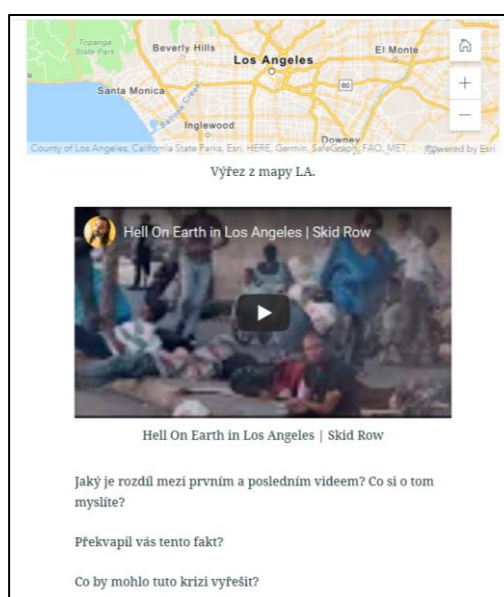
Topanga State Park
Beverly Hills
Los Angeles
El Monte
Santa Monica
Ballona Creek
60
Inglewood
Downey
County of Los Angeles, California State Parks, Esri, HERE, Garmin, SafeGraph, FAO, MET... Powered by Esri

Výřez z mapy LA.

Hell On Earth in Los Angeles | Skid Row

Hell On Earth in Los Angeles | Skid Row

Jaký je rozdíl mezi prvním a posledním videem? Co si o tom myslíte?

Překvapil vás tento fakt?

Co by mohlo tuto krizi vyřešit?